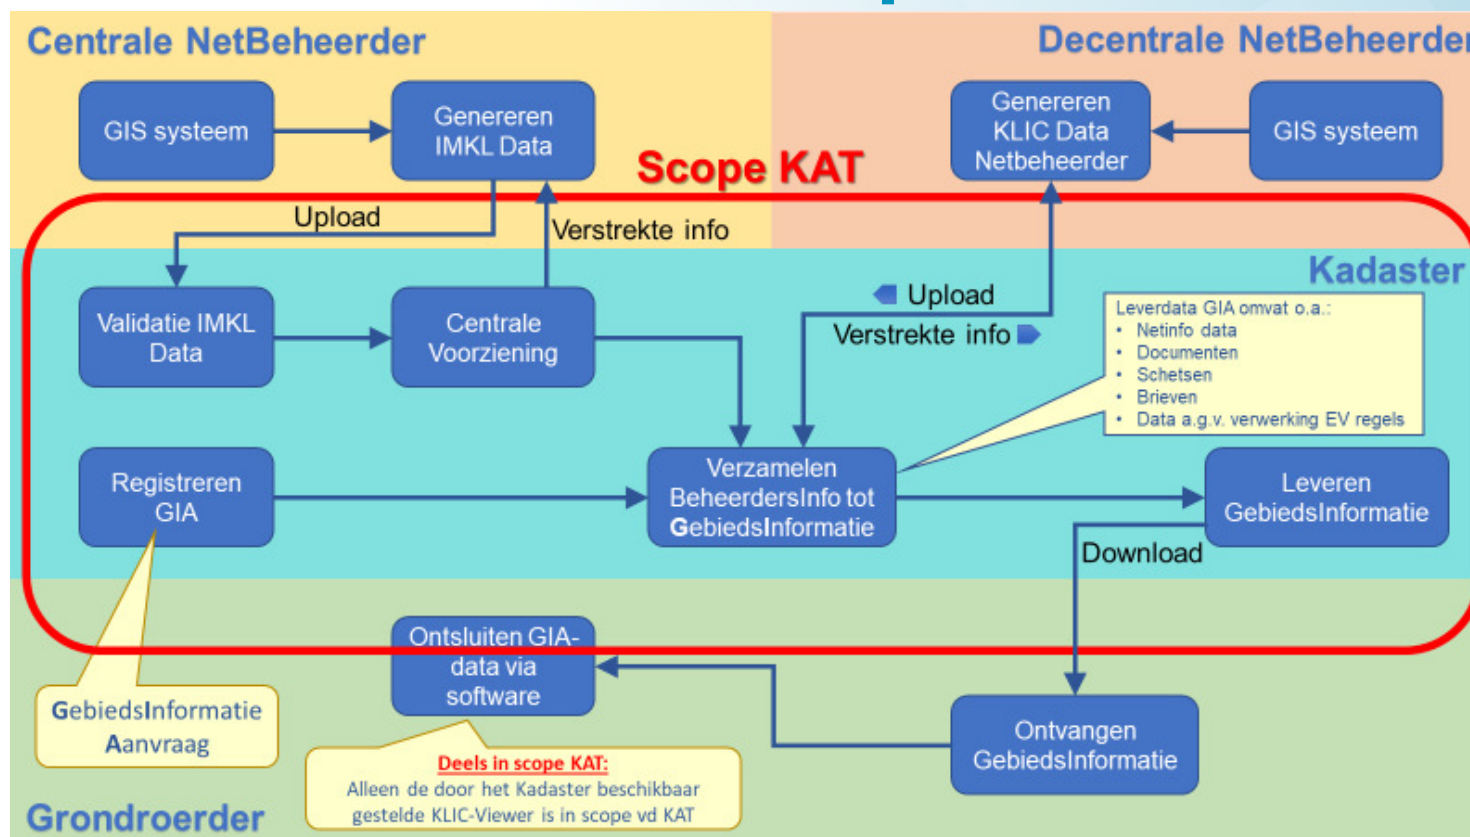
Centrale NetBeheerder

Decentrale NetBeheerder

GIS systeem

Genereren IMKL Data

Scope KAT

Genereren KLIC Data Netbeheerder

GIS systeem

Upload

Verstrekte info

Kadaster

Validatie IMKL Data

Centrale Voorziening

Upload

Verstrekte info

Leverdata GIA omvat o.a.:
• Netinfo data
• Documenten
• Schetsen
• Brieven
• Data a.g.v. verwerking EV regels

Registreren GIA

Verzamelen BeheerdersInfo tot GebiedsInformatie

Leveren GebiedsInformatie

Download

Ontsluiten GIA-data via software

GebiedsInformatie Aanvraag

Ontvangen GebiedsInformatie

Deels in scope KAT:
Alleen de door het Kadaster beschikbaar gestelde KLIC-Viewer is in scope vd KAT

Grondroerder